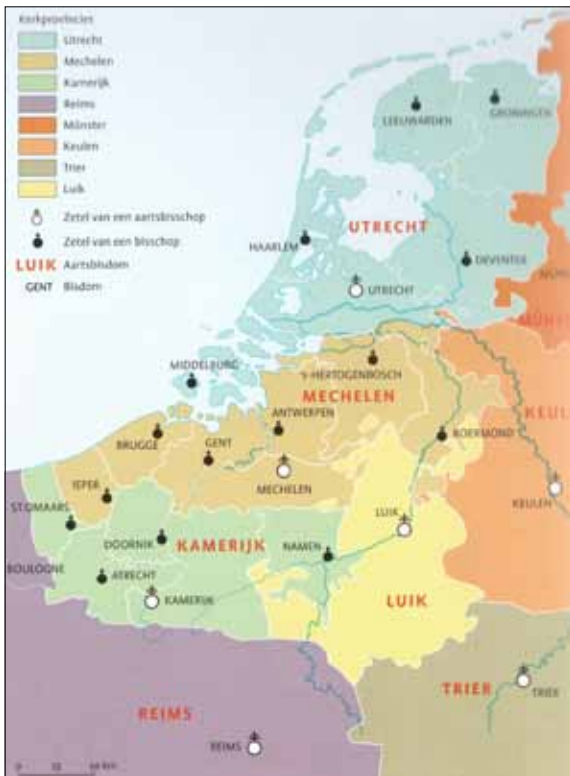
Kerkprovincies

Utrecht

Mechelen

Kamerijk

Reims

Münster

Keulen

Trier

Luik

Zetel van een aartsbisschop

Zetel van een bisschop

LUIK Aartsbisdom

GENT Bisdom

LEEUWARDEN

GRONINGEN

UTRECHT

HAARLEM

DEVENTER

UTRECHT

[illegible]

MÜNSTER

MIDDELBURG

'S-HERTOGENBOSCH

MECHELEN

ANTWERPEN

KEUL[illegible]

BRUGGE

GENT

ROERMOND

IEPER

MECHELEN

KEULEN

ST.OMAARS

LUIK

DOORNIK

KAMERIJK

NAMEN

BOULOGNE

ATRECHT

KAMERIJK

LUIK

TRIER

TRIER

REIMS

REIMS

0 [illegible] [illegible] km